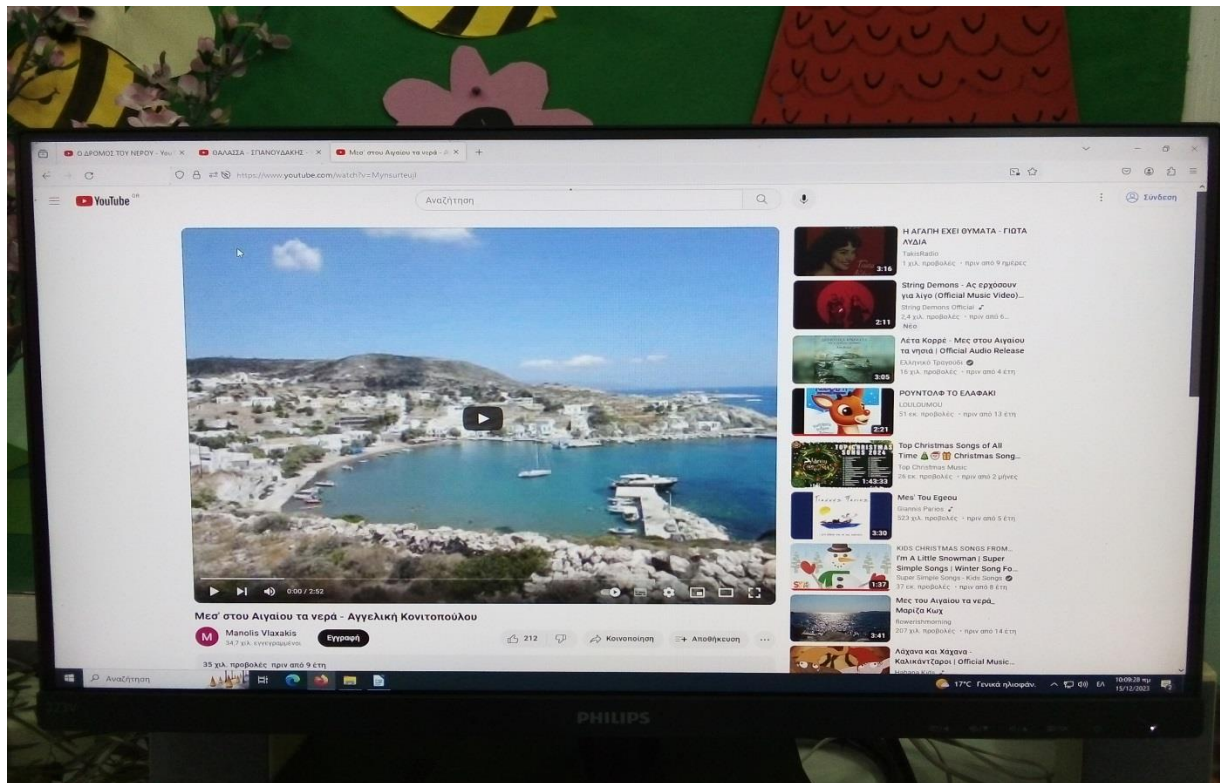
Ο ΔΡΟΜΟΣ ΤΟΥ ΝΕΡΟΥ - You
ΘΑΛΑΣΣΑ - ΣΠΑΝΟΥΔΑΚΗΣ
Μεσ' στου Αιγαίου τα νερά
https://www.youtube.com/watch?v=Mynsurfeuji

YouTube GR
Αναζήτηση
Σύνδεση

0:00 / 2:52

Μεσ' στου Αιγαίου τα νερά - Αγγελική Κοντοπούλου
M Manolis Vlaxakis
34,7 χιλ. εγγεγραμμένοι
Εγγραφή
212
Κοινοποίηση
Αποθήκευση
35 χιλ. προβολές πριν από 9 έτη

Η ΑΓΑΠΗ ΕΧΕΙ ΘΥΜΑΤΑ - ΓΙΩΤΑ ΛΥΔΙΑ
TakisRadio
1 χιλ. προβολές · πριν από 9 ημέρες
3:16

String Demons - Ας ερχόσουν για λίγο (Official Music Video)...
String Demons Official
2,4 χιλ. προβολές · πριν από 6...
Νέο
2:11

Λέτα Κορρέ - Μες στου Αιγαίου τα νησιά | Official Audio Release
Ελληνικό Τραγούδι
16 χιλ. προβολές · πριν από 4 έτη
3:05

ΡΟΥΝΤΟΛΦ ΤΟ ΕΛΑΦΑΚΙ
LOULOUMOU
51 εκ. προβολές · πριν από 13 έτη
2:21

Top Christmas Songs of All Time Christmas Song...
Top Christmas Music
26 εκ. προβολές · πριν από 2 μήνες
1:43:33

Mes' Tou Egeou
Giannis Parios
523 χιλ. προβολές · πριν από 5 έτη
3:30

KIDS CHRISTMAS SONGS FROM...
I'm A Little Snowman | Super Simple Songs | Winter Song Fo...
Super Simple Songs - Kids Songs
37 εκ. προβολές · πριν από 8 έτη
1:37

Μες του Αιγαίου τα νερά_ Μαρίζα Κωχ
flowerishmorning
207 χιλ. προβολές · πριν από 14 έτη
3:41

Λάχανα και Χάχανα - Καλικάντζαροι | Official Music...

Αναζήτηση
17°C Γενικά ηλιοφάν.
ΕΛ
10:09:28 πμ
15/12/2023

PHILIPS